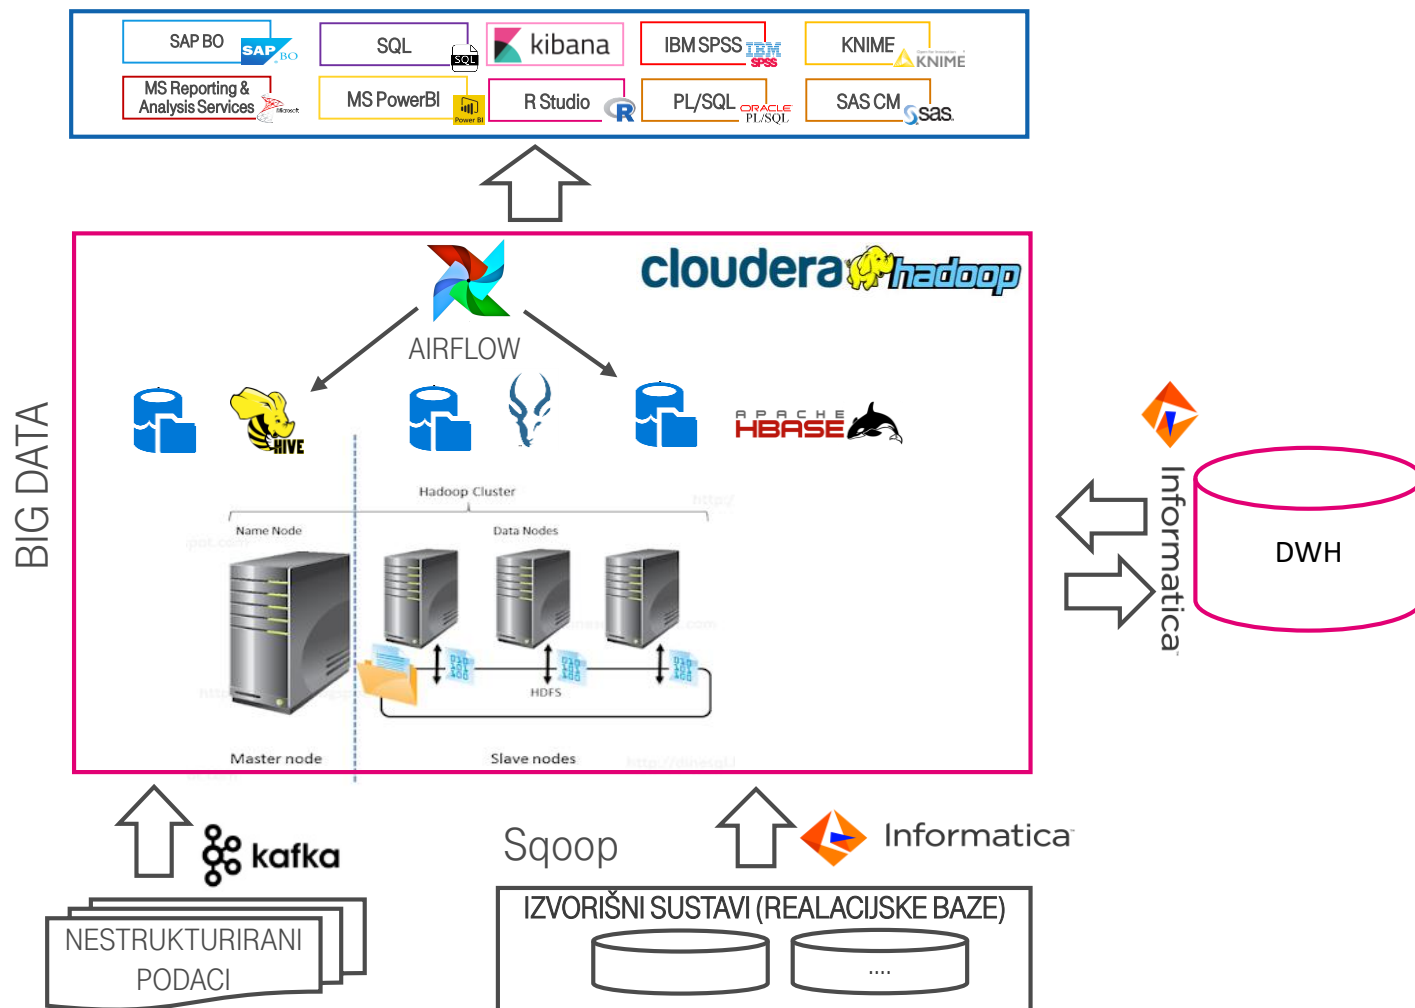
SAP BO
SAP BO
SQL
SQL
kibana
IBM SPSS
IBM SPSS
KNIME
KNIME
MS Reporting & Analysis Services
Microsoft
MS PowerBI
Power BI
R Studio
R
PL/SQL
ORACLE PL/SQL
SAS CM
sas

cloudera
hadoop
AIRFLOW
HIVE
APACHE HBASE
Hadoop Cluster
Name Node
Data Nodes
HDFS
Master node
Slave nodes

BIG DATA

Informatica
DWH

kafka
Sqoop
Informatica

NESTRUKTURIRANI PODACI

IZVORIŠNI SUSTAVI (REALACIJSKE BAZE)
....